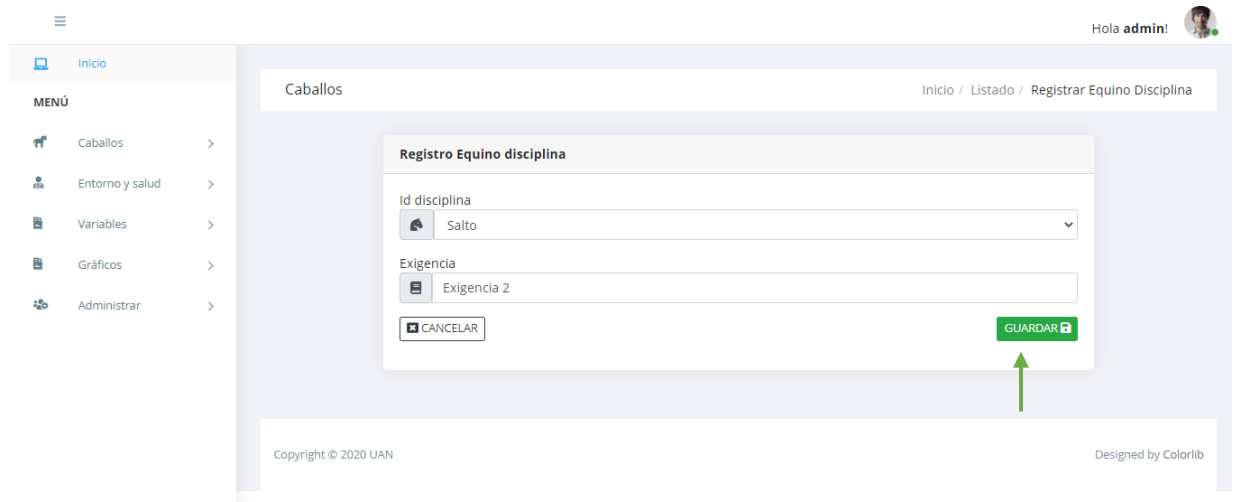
Hola **admin**!

Inicio

MENÚ

Caballos

Entorno y salud

Variables

Gráficos

Administrar

Caballos

Inicio / Listado / Registrar Equino Disciplina

Registro Equino disciplina

Id disciplina

Salto

Exigencia

Exigencia 2

CANCELAR

GUARDAR

Copyright © 2020 UAN

Designed by Colorlib